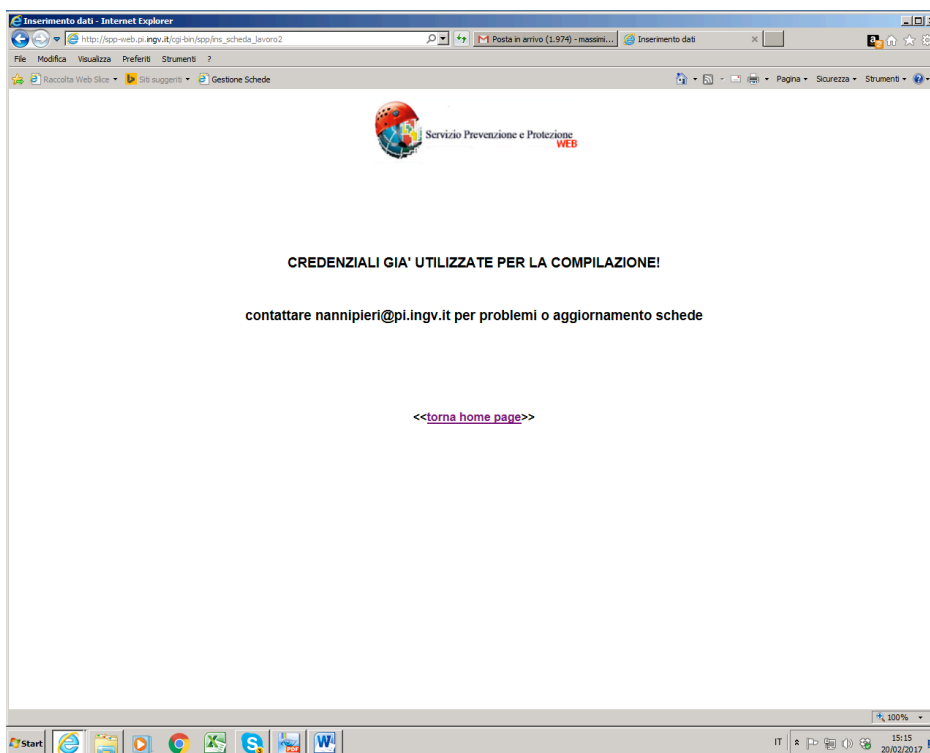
Inserimento dati - Internet Explorer

http://spp-web.pi.ingv.it/cgi-bin/spp/ins_scheda_lavoro2

Posta in arrivo (1.974) - massimi...

Inserimento dati

File Modifica Visualizza Preferiti Strumenti ?

Raccolta Web Slice ▾ Siti suggeriti ▾ Gestione Schede

Pagina ▾ Sicurezza ▾ Strumenti ▾

Servizio Prevenzione e Protezione WEB

CREDENZIALI GIA' UTILIZZATE PER LA COMPILAZIONE!

contattare nannipieri@pi.ingv.it per problemi o aggiornamento schede

<<torna home page>>

100%

Start

IT

15:15
20/02/2017